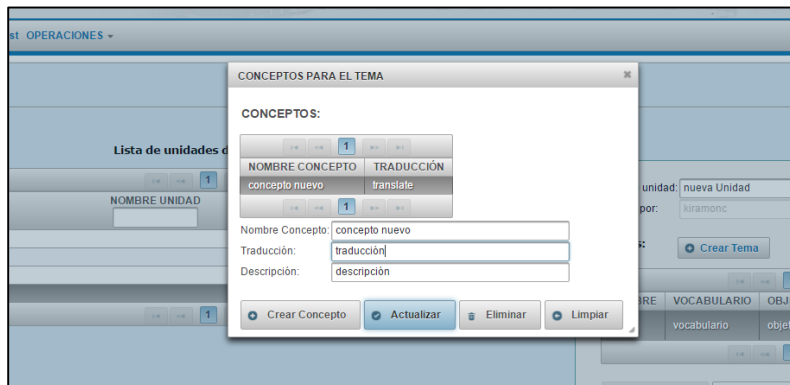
st OPERACIONES ▾

CONCEPTOS PARA EL TEMA ×

CONCEPTOS:

1

| NOMBRE CONCEPTO | TRADUCCIÓN |
|---|---|
| concepto nuevo | translate |

1

Nombre Concepto: concepto nuevo
Traducción: traducción
Descripción: descripción

Crear Concepto | Actualizar | Eliminar | Limpiar

Lista de unidades d

1

NOMBRE UNIDAD

1

unidad: nueva Unidad
por: kiramonc

Crear Tema

BRE | VOCABULARIO | OBJ
vocabulario | obje